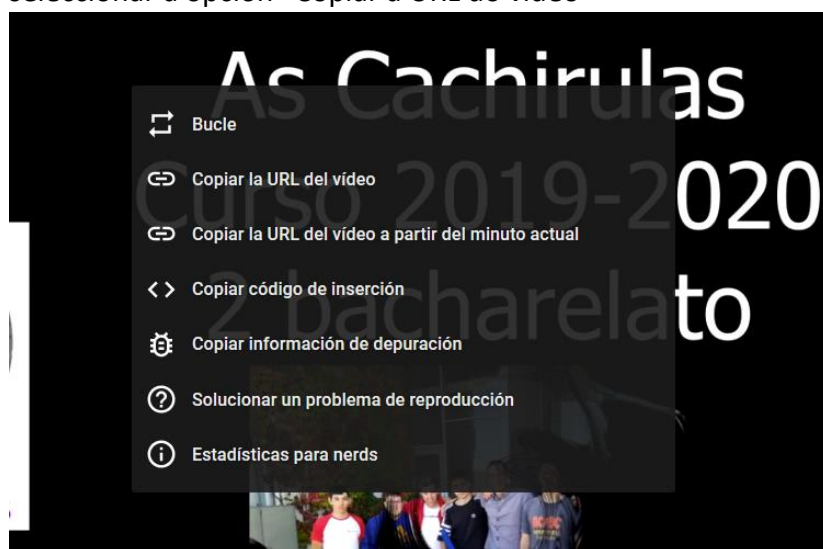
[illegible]

As Cachirulas
Curso 2019-2020
2 bacharelato

Bucle
Copiar la URL del vídeo
Copiar la URL del vídeo a partir del minuto actual
Copiar código de inserción
Copiar información de depuración
Solucionar un problema de reproducción
Estadísticas para nerds